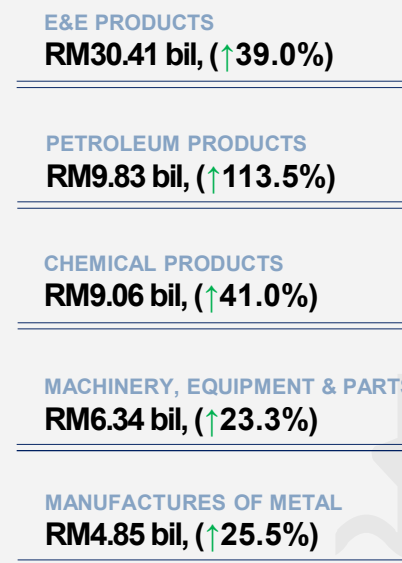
E&E PRODUCTS
RM30.41 bil, (↑39.0%)

PETROLEUM PRODUCTS
RM9.83 bil, (↑113.5%)

CHEMICAL PRODUCTS
RM9.06 bil, (↑41.0%)

MACHINERY, EQUIPMENT & PART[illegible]
RM6.34 bil, (↑23.3%)

MANUFACTURES OF METAL
RM4.85 bil, (↑25.5%)